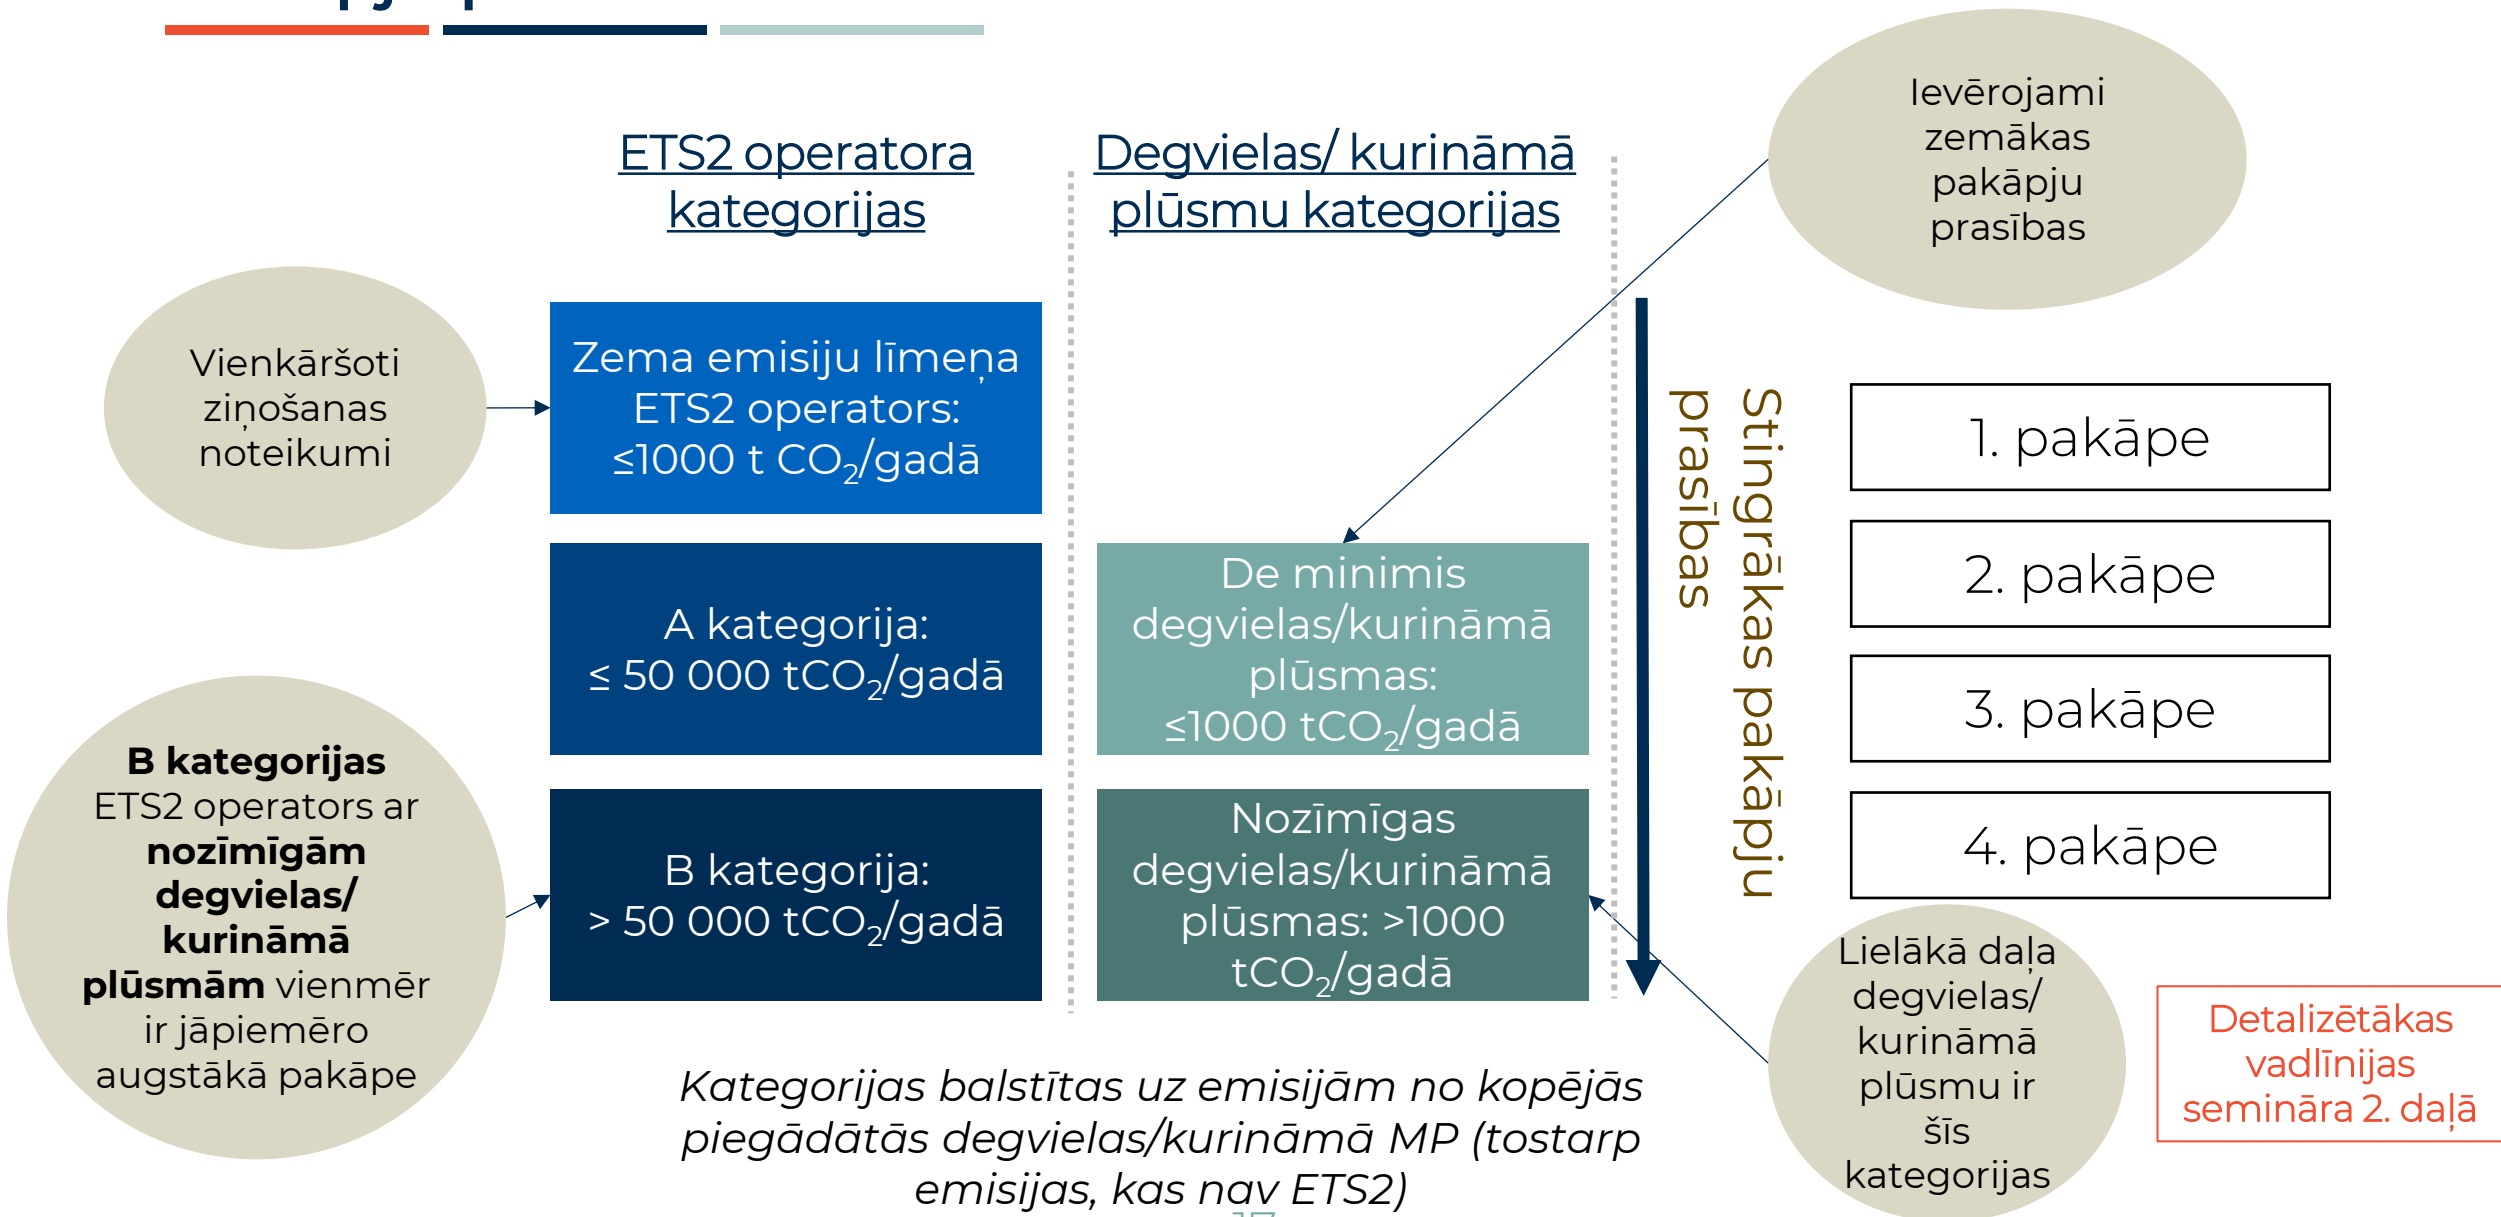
ETS2 operatora kategorijas

Degvielas/ kurināmā plūsmu kategorijas

Ievērojami zemākas pakāpju prasības

Vienkāršoti ziņošanas noteikumi

Zema emisiju līmeņa ETS2 operators: ≤1000 t $CO_2$/gadā

A kategorija: ≤ 50 000 t$CO_2$/gadā

De minimis degvielas/kurināmā plūsmas: ≤1000 t$CO_2$/gadā

B kategorijas ETS2 operatoros ar **nozīmīgām degvielas/ kurināmā plūsmām** vienmēr ir jāpiemēro augstākā pakāpe

B kategorija: > 50 000 t$CO_2$/gadā

Nozīmīgas degvielas/kurināmā plūsmas: >1000 t$CO_2$/gadā

Stingrākas pakāpju prasības

1. pakāpe

2. pakāpe

3. pakāpe

4. pakāpe

Lielākā daļa degvielas/ kurināmā plūsmu ir šīs kategorijas

Detalizētākas vadlīnijas semināra 2. daļā

*Kategorijas balstītas uz emisijām no kopējās piegādātās degvielas/kurināmā MP (tostarp emisijas, kas nav ETS2)*